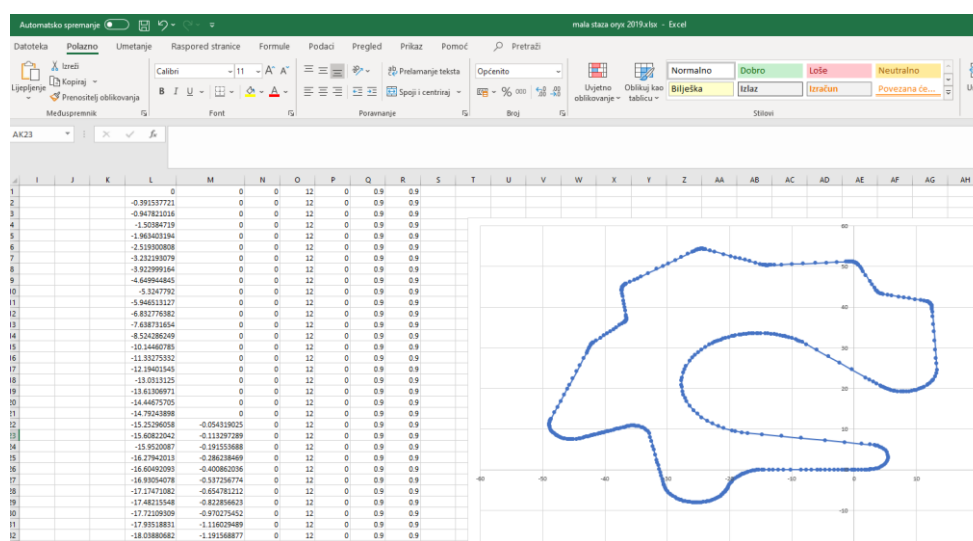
Automatsko spremanje  mala staza oryx 2019.xlsx - Excel

Datoteka Polazno Umetanje Raspored stranice Formule Podaci Pregled Prikaz Pomoć Pretraži

Lijepljenje Izreži Kopiraj Prenositelj oblikovanja Međuspremnik
Calibri 11 Font
Prelamanje teksta Spoji i centriraj Poravnanje
Općenito Broj
Uvjetno oblikovanje Oblikuj kao tablicu
Normalno Dobro Loše Neutralno Bilješka Izlaz Izračun Povezana će...
Stilovi

AK23

| | I | J | K | L | M | N | O | P | Q | R | S |
|---|---|---|---|---|---|---|---|---|---|---|---|
| 1 | | | | 0 | 0 | 0 | 12 | 0 | 0.9 | 0.9 | |
| 2 | | | | -0.391537721 | 0 | 0 | 12 | 0 | 0.9 | 0.9 | |
| 3 | | | | -0.947821016 | 0 | 0 | 12 | 0 | 0.9 | 0.9 | |
| 4 | | | | -1.50384719 | 0 | 0 | 12 | 0 | 0.9 | 0.9 | |
| 5 | | | | -1.963403194 | 0 | 0 | 12 | 0 | 0.9 | 0.9 | |
| 6 | | | | -2.519300808 | 0 | 0 | 12 | 0 | 0.9 | 0.9 | |
| 7 | | | | -3.232193079 | 0 | 0 | 12 | 0 | 0.9 | 0.9 | |
| 8 | | | | -3.922999164 | 0 | 0 | 12 | 0 | 0.9 | 0.9 | |
| 9 | | | | -4.649944845 | 0 | 0 | 12 | 0 | 0.9 | 0.9 | |
| 10 | | | | -5.3247792 | 0 | 0 | 12 | 0 | 0.9 | 0.9 | |
| 11 | | | | -5.946513127 | 0 | 0 | 12 | 0 | 0.9 | 0.9 | |
| 12 | | | | -6.832776382 | 0 | 0 | 12 | 0 | 0.9 | 0.9 | |
| 13 | | | | -7.638731654 | 0 | 0 | 12 | 0 | 0.9 | 0.9 | |
| 14 | | | | -8.524286249 | 0 | 0 | 12 | 0 | 0.9 | 0.9 | |
| 15 | | | | -10.14460785 | 0 | 0 | 12 | 0 | 0.9 | 0.9 | |
| 16 | | | | -11.33275332 | 0 | 0 | 12 | 0 | 0.9 | 0.9 | |
| 17 | | | | -12.19401545 | 0 | 0 | 12 | 0 | 0.9 | 0.9 | |
| 18 | | | | -13.0313125 | 0 | 0 | 12 | 0 | 0.9 | 0.9 | |
| 19 | | | | -13.61306971 | 0 | 0 | 12 | 0 | 0.9 | 0.9 | |
| 20 | | | | -14.44675705 | 0 | 0 | 12 | 0 | 0.9 | 0.9 | |
| 21 | | | | -14.79243898 | 0 | 0 | 12 | 0 | 0.9 | 0.9 | |
| 22 | | | | -15.25296058 | -0.054319025 | 0 | 12 | 0 | 0.9 | 0.9 | |
| 23 | | | | -15.60822042 | -0.113297289 | 0 | 12 | 0 | 0.9 | 0.9 | |
| 24 | | | | -15.9520087 | -0.191553688 | 0 | 12 | 0 | 0.9 | 0.9 | |
| 25 | | | | -16.27942013 | -0.286238469 | 0 | 12 | 0 | 0.9 | 0.9 | |
| 26 | | | | -16.60492093 | -0.400862036 | 0 | 12 | 0 | 0.9 | 0.9 | |
| 27 | | | | -16.93054078 | -0.537256774 | 0 | 12 | 0 | 0.9 | 0.9 | |
| 28 | | | | -17.17471082 | -0.654781212 | 0 | 12 | 0 | 0.9 | 0.9 | |
| 29 | | | | -17.48215548 | -0.822856623 | 0 | 12 | 0 | 0.9 | 0.9 | |
| 30 | | | | -17.72109309 | -0.970275452 | 0 | 12 | 0 | 0.9 | 0.9 | |
| 31 | | | | -17.93518831 | -1.116029489 | 0 | 12 | 0 | 0.9 | 0.9 | |
| 32 | | | | -18.03880682 | -1.191568877 | 0 | 12 | 0 | 0.9 | 0.9 | |

T U V W X Y Z AA AB AC AD AE AF AG AH

60 50 40 30 20 10 -10
-60 -50 -40 -30 -20 -10 0 10